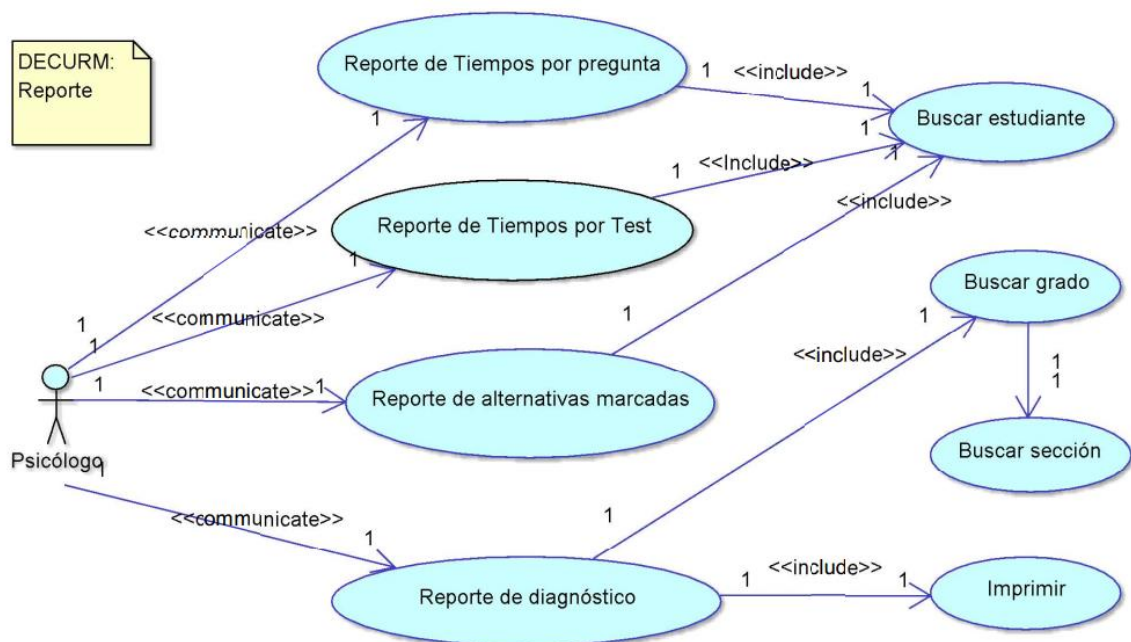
DECURM:
Reporte

Reporte de Tiempos por pregunta

1 <<include>> 1

Buscar estudiante

1

1

1 <<Include>> 1

<<communicate>>

Reporte de Tiempos por Test

<<include>>

1

Buscar grado

1

<<communicate>>

1

1

1

<<include>>

1
1

1 <<communicate>> 1

Reporte de alternativas marcadas

Buscar sección

Psicólogo 1

<<communicate>>

1

1

Reporte de diagnóstico

1 <<include>> 1

Imprimir